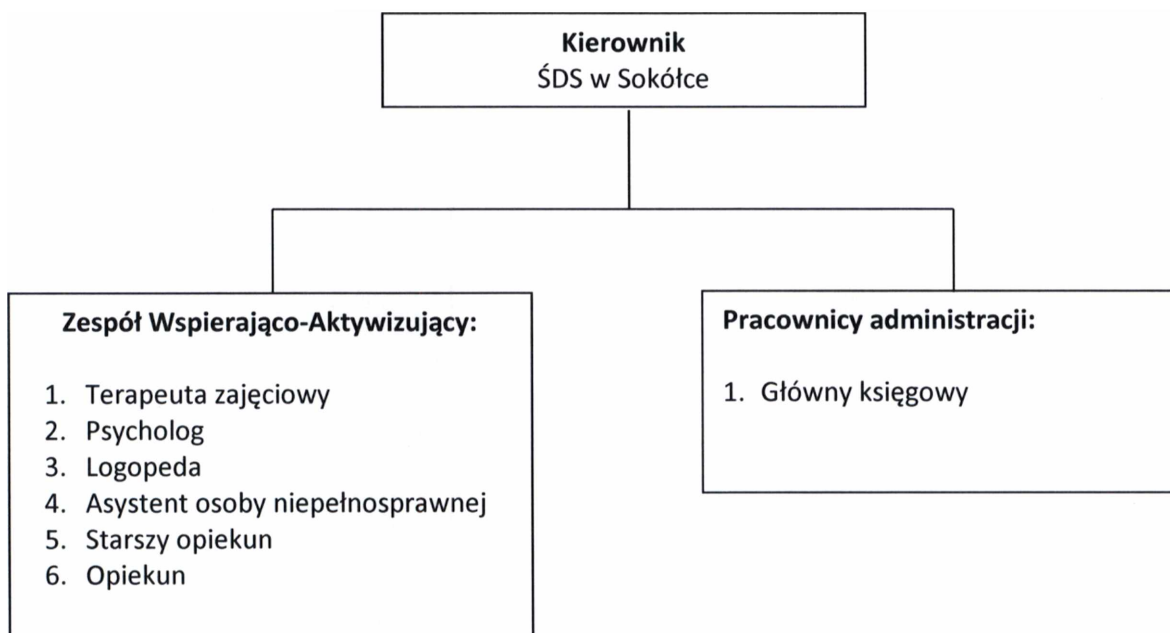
**Kierownik**
ŚDS w Sokółce

**Zespół Wspierająco-Aktywizujący:**

1. Terapeuta zajęciowy
2. Psycholog
3. Logopeda
4. Asystent osoby niepełnosprawnej
5. Starszy opiekun
6. Opiekun

**Pracownicy administracji:**

1. Główny księgowy